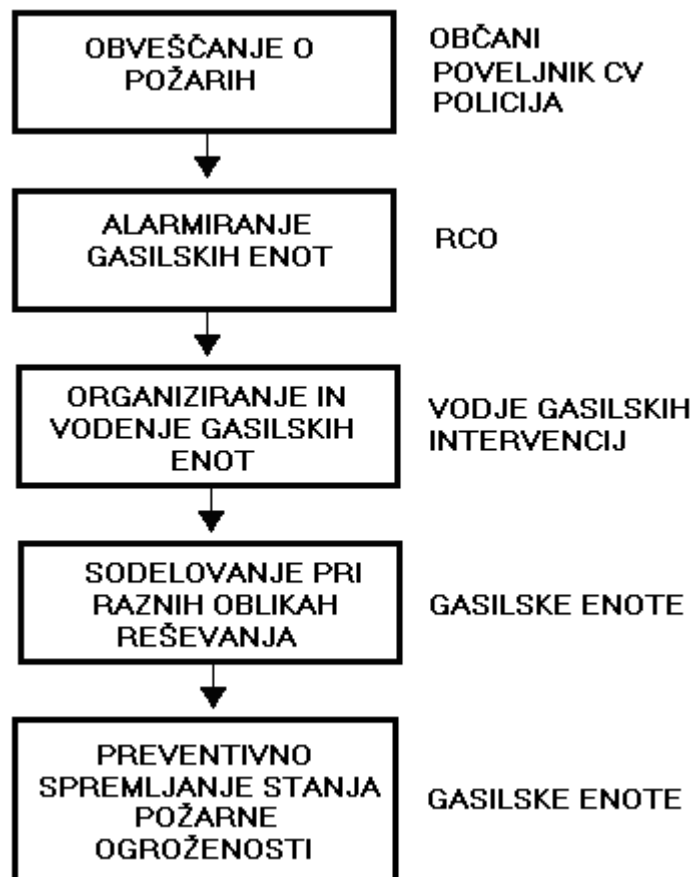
OBVEŠČANJE O POŽARIH

OBČANI
POVELJNIK CV
POLICIJA

ALARMIRANJE GASILSKIH ENOT

RCO

ORGANIZIRANJE IN VODENJE GASILSKIH ENOT

VODJE GASILSKIH INTERVENCIJ

SODELOVANJE PRI RAZNIH OBLIKAH REŠEVANJA

GASILSKE ENOTE

PREVENTIVNO SPREMLJANJE STANJA POŽARNE OGROŽENOSTI

GASILSKE ENOTE